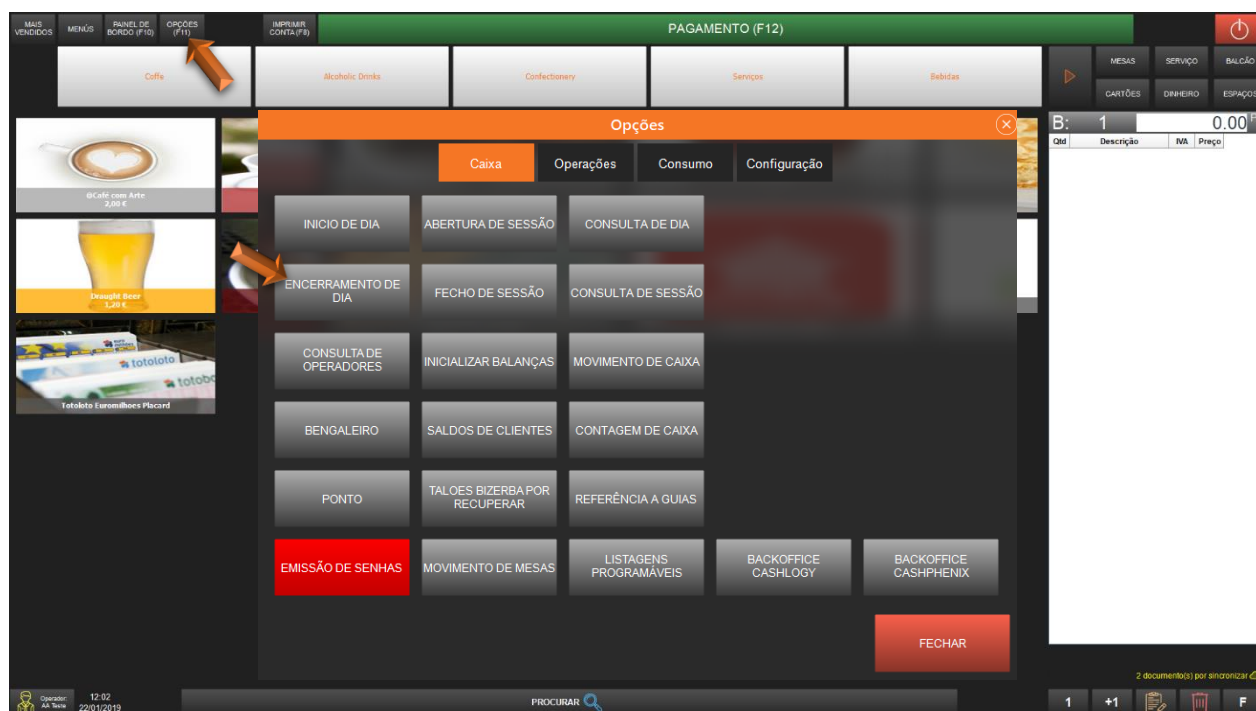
MAIS VENDIDOS
MENÚS
PAINEL DE BORDO (F10)
OPÇÕES (F11)
IMPRIMIR CONTA (F8)
PAGAMENTO (F12)

Coffe
Alcoholic Drinks
Confectionery
Serviços
Bebidas

MESAS
SERVIÇO
BALCÃO
CARTÕES
DINHEIRO
ESPAÇOS

B: 1
0.00

| Qtd | Descrição | IVA | Preço |
|---|---|---|---|

@Café com Arte
2,00 €

Draught Beer
1,20 €

Totoloto Euromilhoes Placard

Opções

Caixa
Operações
Consumo
Configuração

INICIO DE DIA
ABERTURA DE SESSÃO
CONSULTA DE DIA
ENCERRAMENTO DE DIA
FECHO DE SESSÃO
CONSULTA DE SESSÃO
CONSULTA DE OPERADORES
INICIALIZAR BALANÇAS
MOVIMENTO DE CAIXA
BENGALEIRO
SALDOS DE CLIENTES
CONTAGEM DE CAIXA
PONTO
TALOES BIZERBA POR RECUPERAR
REFERÊNCIA A GUIAS
EMISSÃO DE SENHAS
MOVIMENTO DE MESAS
LISTAGENS PROGRAMÁVEIS
BACKOFFICE CASHLOGY
BACKOFFICE CASHPHENIX

FECHAR

2 documento(s) por sincronizar

Operador: AA Teste
12:02
22/01/2019
PROCURAR
1
+1
F